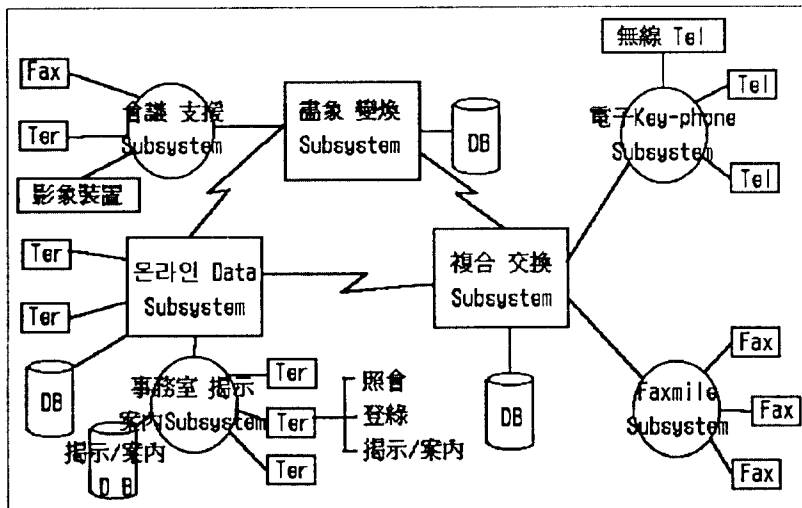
Fax

會議 支援
Subsystem

Ter

影象裝置

畵象 變換
Subsystem

DB

無線 Tel

Tel

電子Key-phone
Subsystem

Tel

Ter

온라인 Data
Subsystem

Ter

複合 交換
Subsystem

DB

事務室 揭示
案內Subsystem

Ter

Ter

Ter

照會
登錄
揭示/案內

DB

揭示/案內
D B

Fax

Faxmile
Subsystem

Fax

Fax